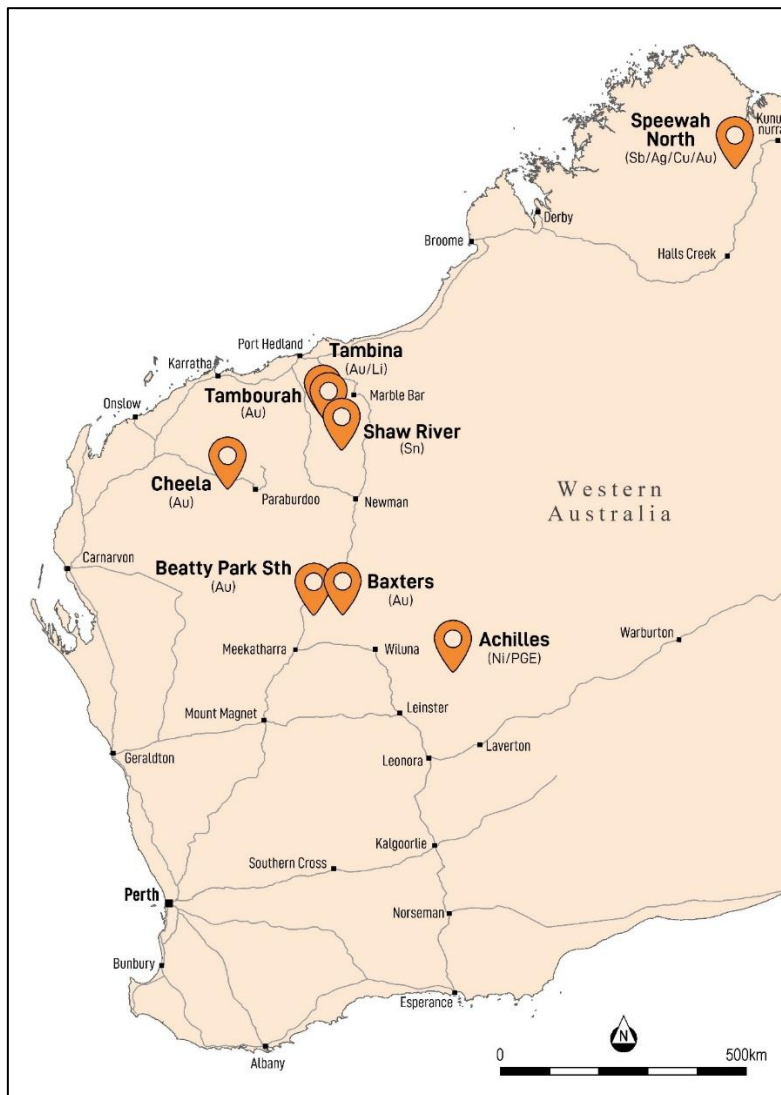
Speewah North
(Sb/Ag/Cu/Au)

Kunu nurra

Derby

Broome

Halls Creek

Port Hedland

Karratha

Tambina
(Au/Li)

Tambourah
(Au)

Marble Bar

Onslow

Shaw River
(Sn)

Cheela
(Au)

Paraburdoo

Newman

Western Australia

Carnarvon

Beatty Park Sth
(Au)

Baxters
(Au)

Achilles
(Ni/PGE)

Warburton

Meekatharra

Wiluna

Mount Magnet

Leinster

Geraldton

Leonora

Laverton

Kalgoorlie

Southern Cross

Perth

Norseman

Bunbury

Esperance

N

0

500km

Albany